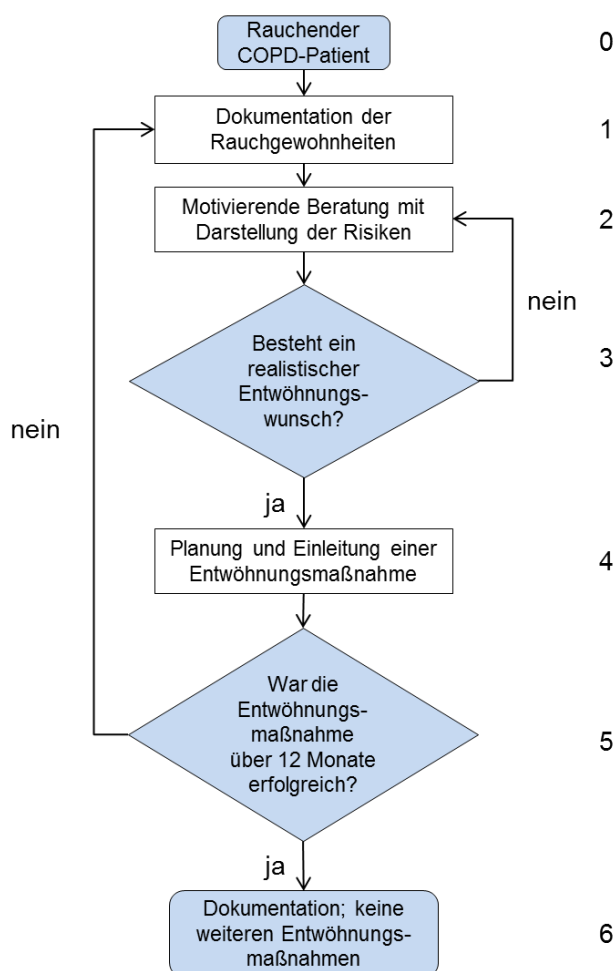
Rauchender COPD-Patient

0

Dokumentation der Rauchgewohnheiten

1

Motivierende Beratung mit Darstellung der Risiken

2

nein

Besteht ein realistischer Entwöhnungswunsch?

3

nein

ja

Planung und Einleitung einer Entwöhnungsmaßnahme

4

War die Entwöhnungsmaßnahme über 12 Monate erfolgreich?

5

ja

Dokumentation; keine weiteren Entwöhnungsmaßnahmen

6